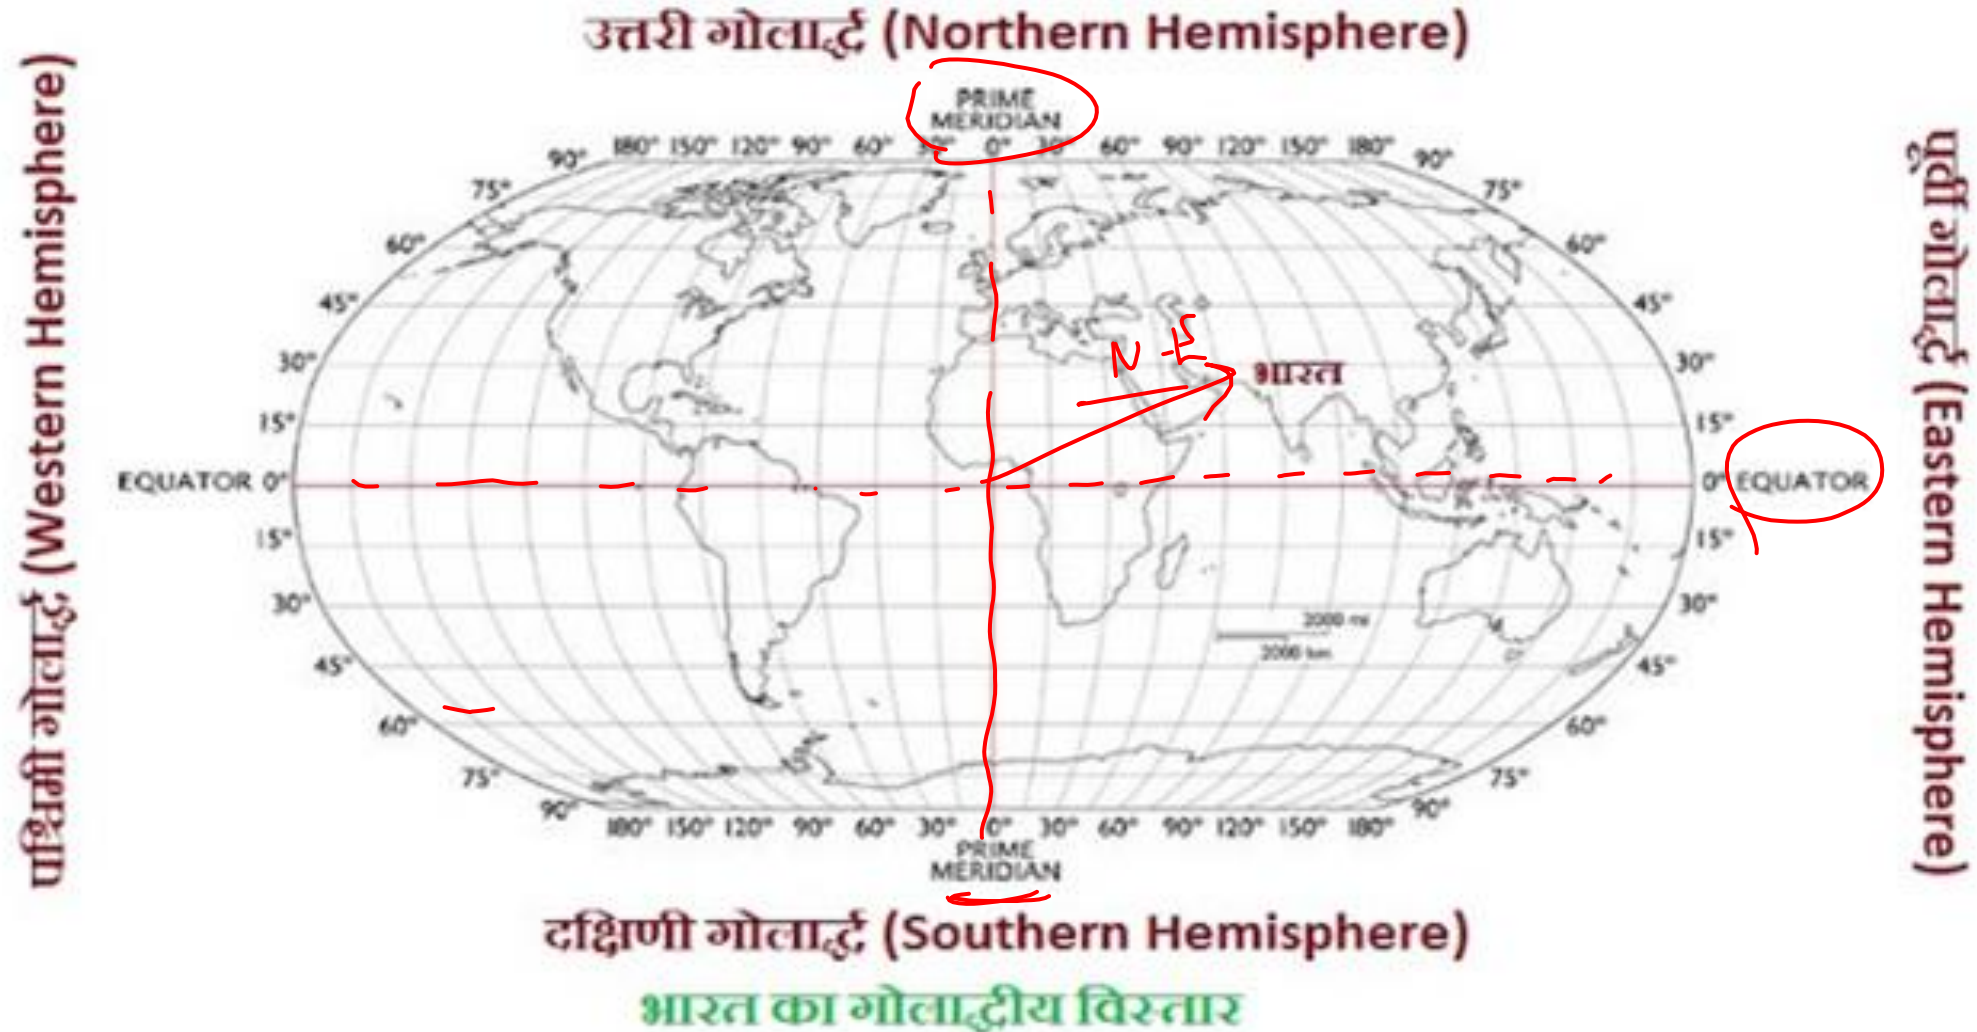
उत्तरी गोलार्द्ध (Northern Hemisphere)

पश्चिमी गोलार्द्ध (Western Hemisphere)

पूर्वी गोलार्द्ध (Eastern Hemisphere)

PRIME MERIDIAN

180° 150° 120° 90° 60° 30° 0° 30° 60° 90° 120° 150° 180°

90° 75° 60° 45° 30° 15° EQUATOR 0° 15° 30° 45° 60° 75° 90°

90° 75° 60° 45° 30° 15° 0° EQUATOR 15° 30° 45° 60° 75° 90°

N E

भारत

2000 mi
2000 km

180° 150° 120° 90° 60° 30° 0° 30° 60° 90° 120° 150° 180°

PRIME MERIDIAN

दक्षिणी गोलार्द्ध (Southern Hemisphere)

भारत का गोलार्द्धीय विस्तार